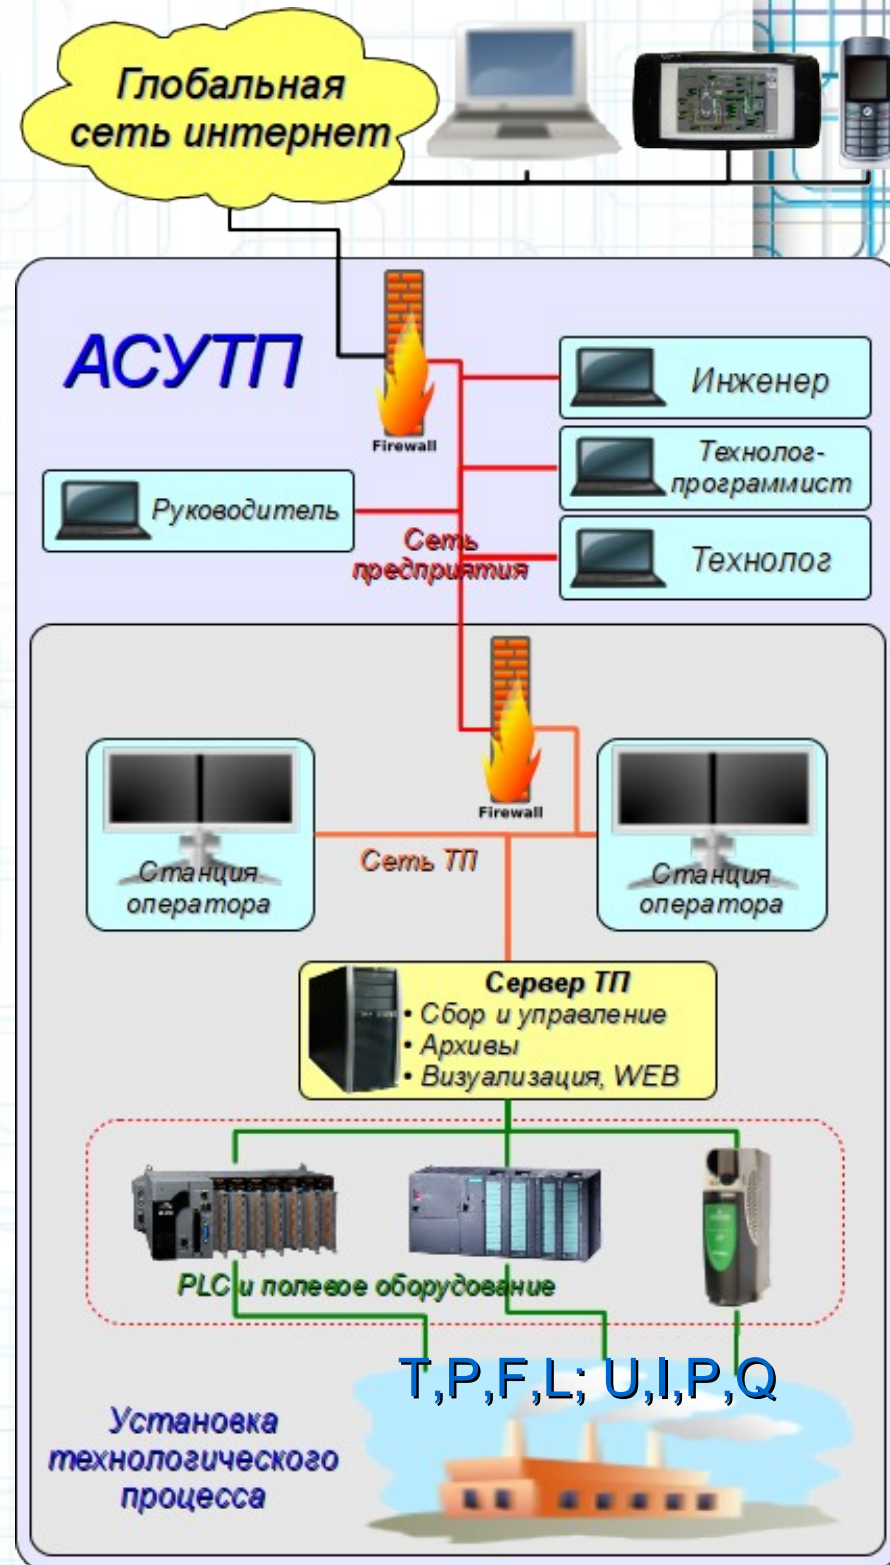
Глобальная сеть интернет

АСУТП

Firewall

Инженер

Технолог-программист

Руководитель

Сеть предприятия

Технолог

Firewall

Станция оператора

Сеть ТП

Станция оператора

Сервер ТП
• Сбор и управление
• Архивы
• Визуализация, WEB

PLC и полевое оборудование

T,P,F,L; U,I,P,Q

Установка технологического процесса